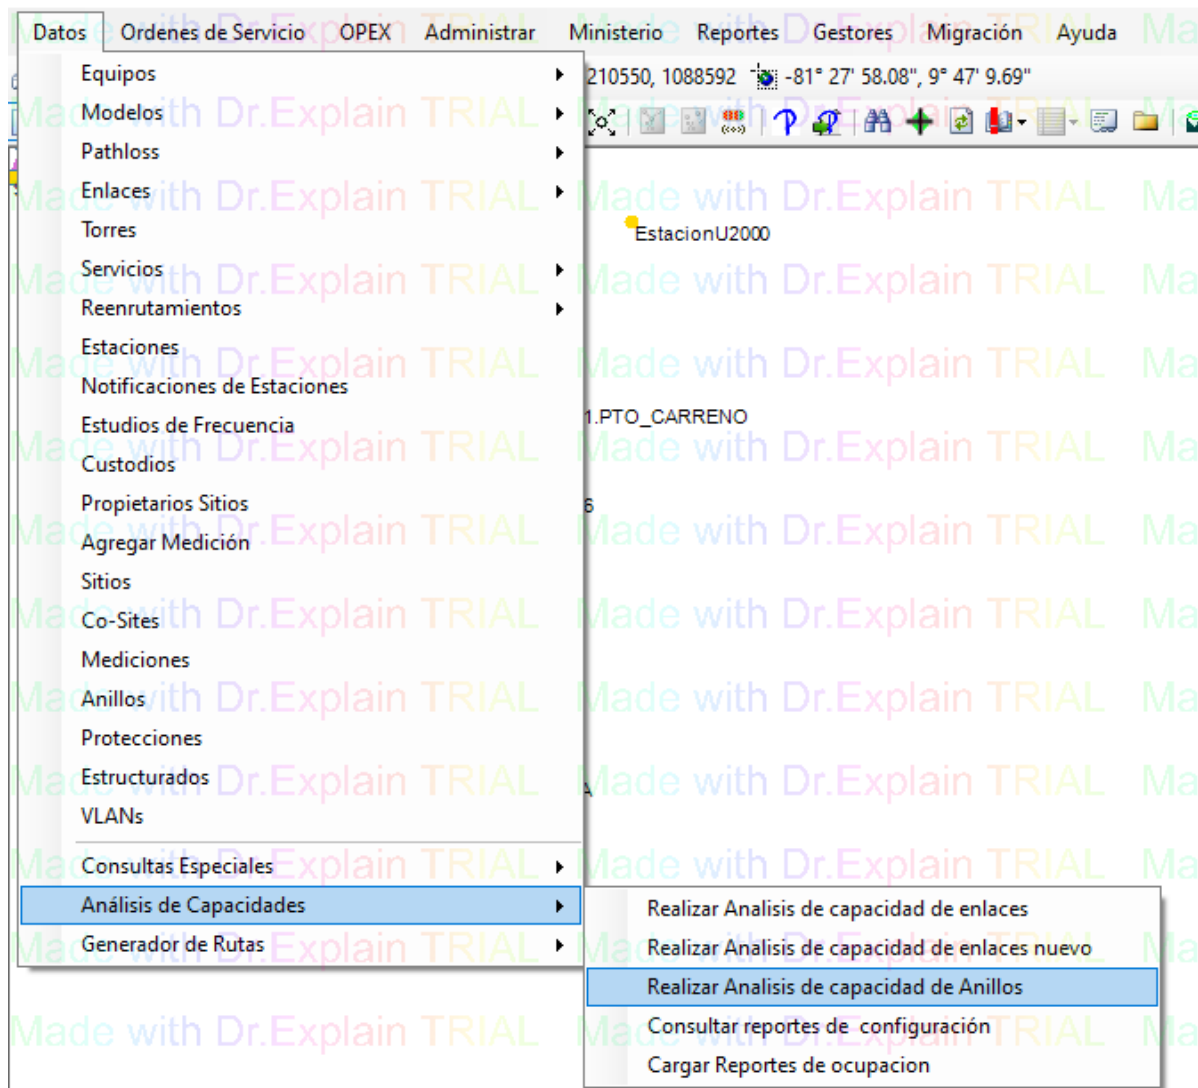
Datos Ordenes de Servicio OPEX Administrar Ministerio Reportes Gestores Migración Ayuda

Equipos
Modelos
Pathloss
Enlaces
Torres
Servicios
Reenrutamientos
Estaciones
Notificaciones de Estaciones
Estudios de Frecuencia
Custodios
Propietarios Sitios
Agregar Medición
Sitios
Co-Sites
Mediciones
Anillos
Protecciones
Estructurados
VLANs
Consultas Especiales
Análisis de Capacidades
Generador de Rutas

210550, 1088592 -81° 27' 58.08", 9° 47' 9.69"

EstacionU2000

1.PTO_CARRENO

6

Realizar Analisis de capacidad de enlaces
Realizar Analisis de capacidad de enlaces nuevo
Realizar Analisis de capacidad de Anillos
Consultar reportes de configuración
Cargar Reportes de ocupacion

Made with Dr.Explain TRIAL